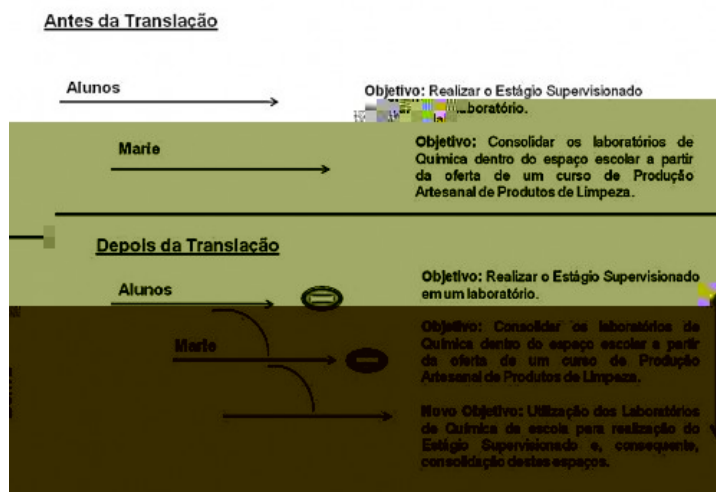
Antes da Translação

Alunos

Objetivo: Realizar o Estágio Supervisionado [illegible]laboratório.

Marie

Objetivo: Consolidar os laboratórios de Química dentro do espaço escolar a partir da oferta de um curso de Produção Artesanal de Produtos de Limpeza.

Depois da Translação

Alunos

Objetivo: Realizar o Estágio Supervisionado em um laboratório.

Marie

Objetivo: Consolidar os laboratórios de Química dentro do espaço escolar a partir da oferta de um curso de Produção Artesanal de Produtos de Limpeza.

Novo Objetivo: Utilização dos Laboratórios de Química da escola para realização do Estágio Supervisionado e, consequente, consolidação destes espaços.